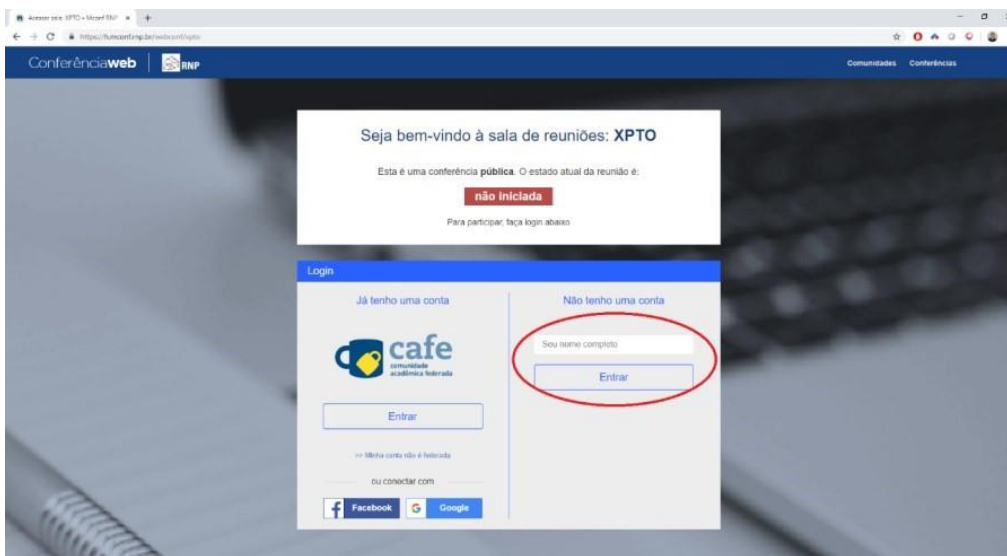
Acessar sala: XPTO « Mconf RNP ×

https://fumconf.rnp.br/webconf/xpto

Conferênciaweb | RNP

Comunidades Conferências

Seja bem-vindo à sala de reuniões: XPTO

Esta é uma conferência pública. O estado atual da reunião é:

não iniciada

Para participar, faça login abaixo

Login

Já tenho uma conta

cafe
comunidade acadêmica federada

Entrar

>> Minha conta não é federada

ou conectar com

Facebook

Google

Não tenho uma conta

Seu nome completo

Entrar